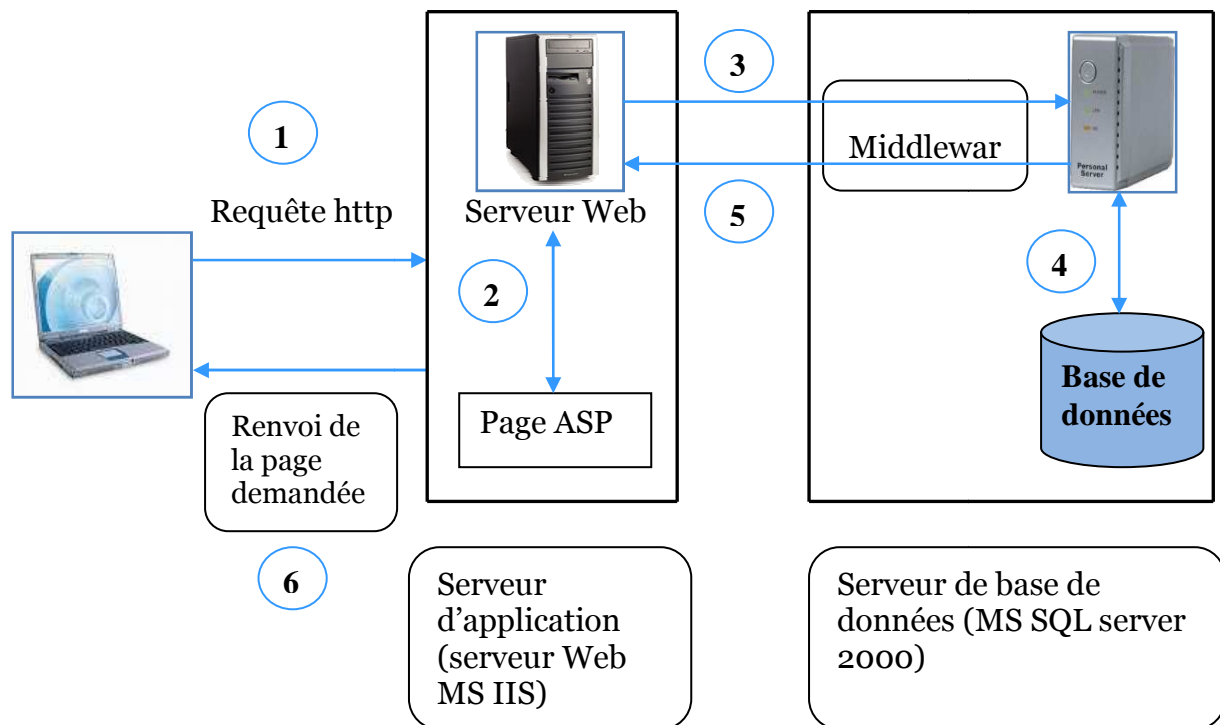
1

Requête http

3

5

Serveur Web

Middlewar

Personal Server

2

4

Page ASP

Base de données

Renvoi de la page demandée

6

Serveur d'application (serveur Web MS IIS)

Serveur de base de données (MS SQL server 2000)